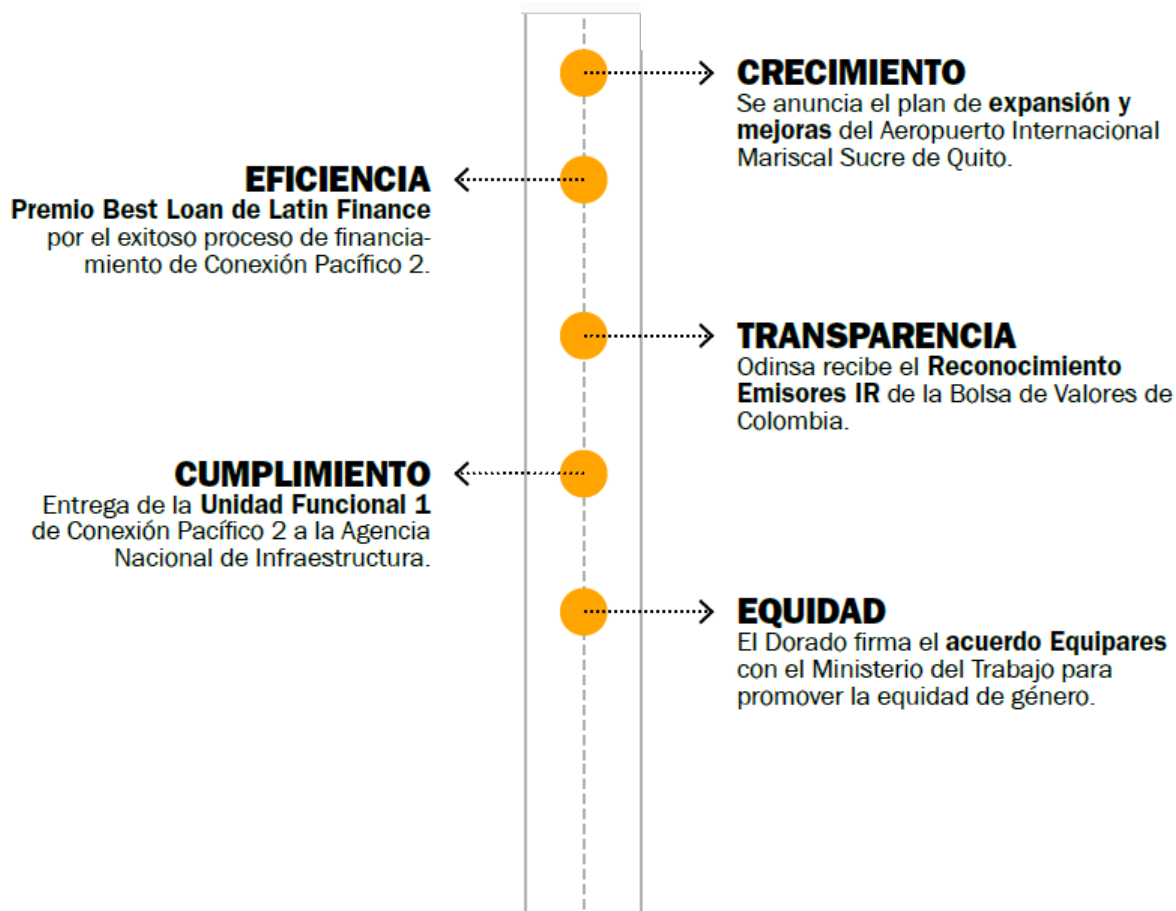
CRECIMIENTO
Se anuncia el plan de expansión y mejoras del Aeropuerto Internacional Mariscal Sucre de Quito.

EFICIENCIA
Premio Best Loan de Latin Finance por el exitoso proceso de financiamiento de Conexión Pacífico 2.

TRANSPARENCIA
Odinsa recibe el Reconocimiento Emisores IR de la Bolsa de Valores de Colombia.

CUMPLIMIENTO
Entrega de la Unidad Funcional 1 de Conexión Pacífico 2 a la Agencia Nacional de Infraestructura.

EQUIDAD
El Dorado firma el acuerdo Equipares con el Ministerio del Trabajo para promover la equidad de género.